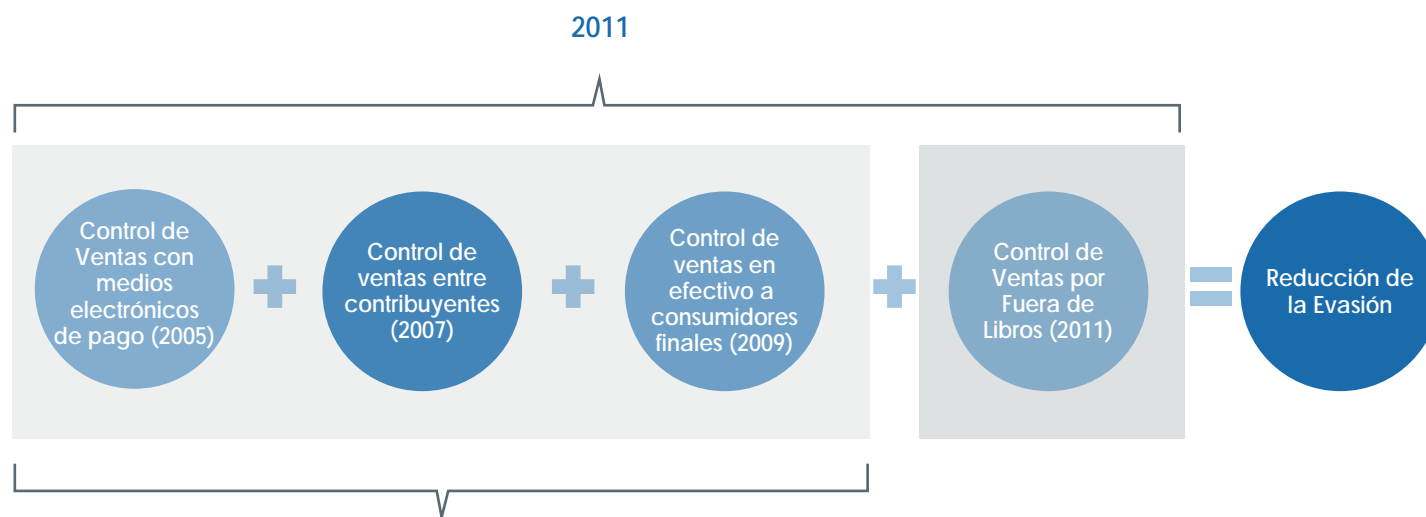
2011

Control de Ventas con medios electrónicos de pago (2005)

Control de ventas entre contribuyentes (2007)

Control de ventas en efectivo a consumidores finales (2009)

Control de Ventas por Fuera de Libros (2011)

Reducción de la Evasión